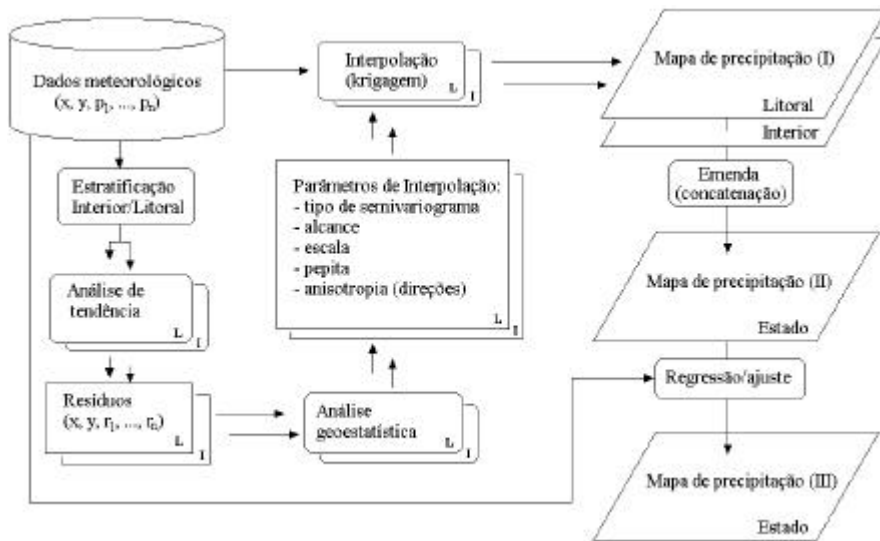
Dados meteorológicos
(x, y, $p_1$, ..., $p_n$)

Estratificação Interior/Litoral

Análise de tendência
L
I

Resíduos
(x, y, $r_1$, ..., $r_n$)
L
I

Interpolação (krigagem)
L
I

Parâmetros de Interpolação:
- tipo de semivariograma
- alcance
- escala
- pepita
- anisotropia (direções)
L
I

Análise geoestatística
L
I

Mapa de precipitação (I)
Litoral
Interior

Emenda (concatenação)

Mapa de precipitação (II)
Estado

Regressão/ajuste

Mapa de precipitação (III)
Estado